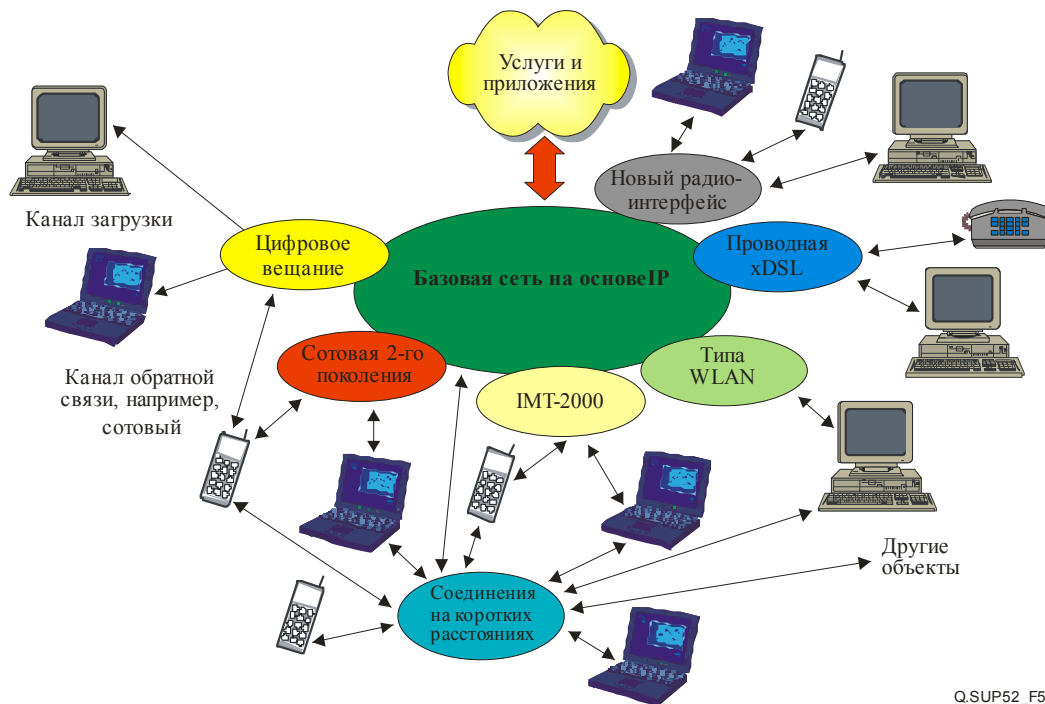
Услуги и приложения

Новый радиоинтерфейс

Канал загрузки

Цифровое вещание

Базовая сеть на основеIP

Проводная xDSL

Сотовая 2-го поколения

Типа WLAN

IMT-2000

Канал обратной связи, например, сотовый

Другие объекты

Соединения на коротких расстояниях

Q.SUP52_F5